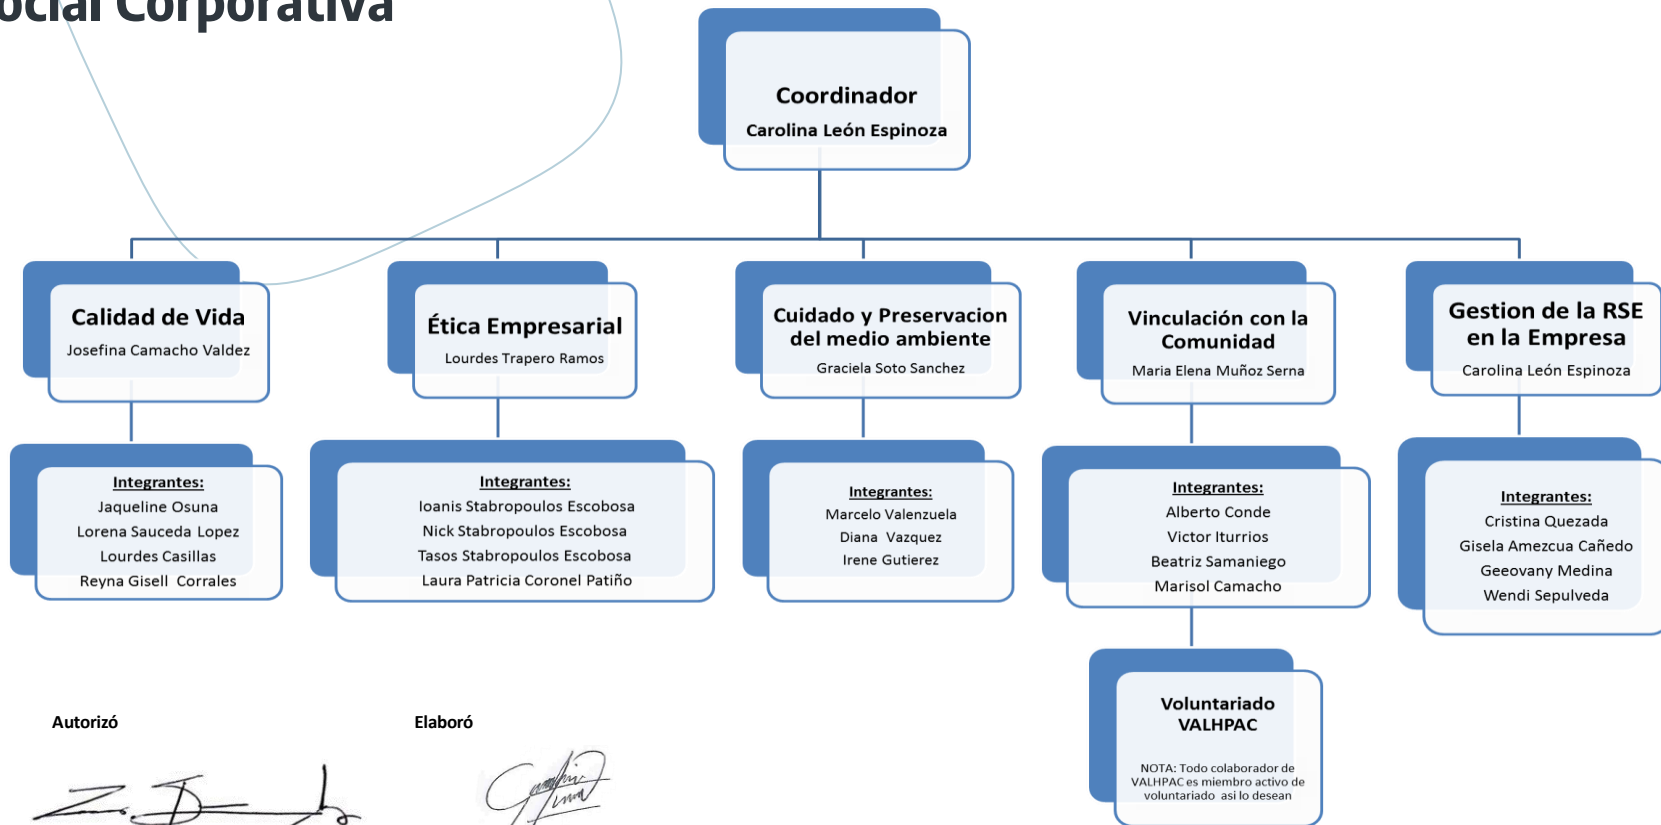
ocial Corporativa

Coordinador
Carolina León Espinoza

Calidad de Vida
Josefina Camacho Valdez

Integrantes:
Jaqueline Osuna
Lorena Sauceda Lopez
Lourdes Casillas
Reyna Gisell Corrales

Ética Empresarial
Lourdes Trapero Ramos

Integrantes:
Ioanis Stabropoulos Escobosa
Nick Stabropoulos Escobosa
Tasos Stabropoulos Escobosa
Laura Patricia Coronel Patiño

Cuidado y Preservacion del medio ambiente
Graciela Soto Sanchez

Integrantes:
Marcelo Valenzuela
Diana Vazquez
Irene Gutierez

Vinculación con la Comunidad
Maria Elena Muñoz Serna

Integrantes:
Alberto Conde
Victor Iturrios
Beatriz Samaniego
Marisol Camacho

Voluntariado VALHPAC
NOTA: Todo colaborador de VALHPAC es miembro activo de voluntariado asi lo desean

Gestion de la RSE en la Empresa
Carolina León Espinoza

Integrantes:
Cristina Quezada
Gisela Amezcua Cañedo
Geeovany Medina
Wendi Sepulveda

Autorizó

Elaboró